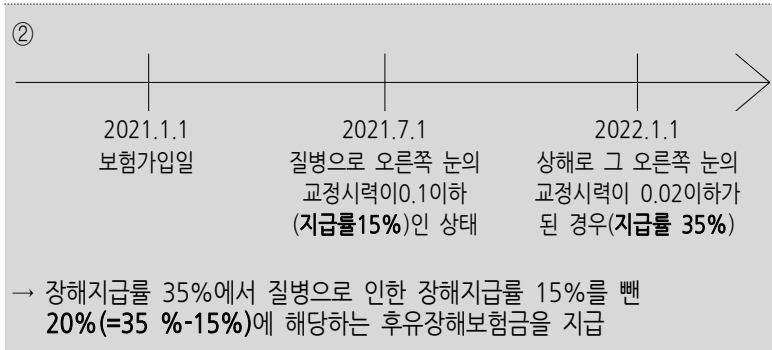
②

2021.1.1
보험가입일

2021.7.1
질병으로 오른쪽 눈의 교정시력이0.1이하 (지급률15%)인 상태

2022.1.1
상해로 그 오른쪽 눈의 교정시력이 0.02이하가 된 경우(지급률 35%)

→ 장해지급률 35%에서 질병으로 인한 장해지급률 15%를 뺀 20%(=35 %-15%)에 해당하는 후유장해보험금을 지급